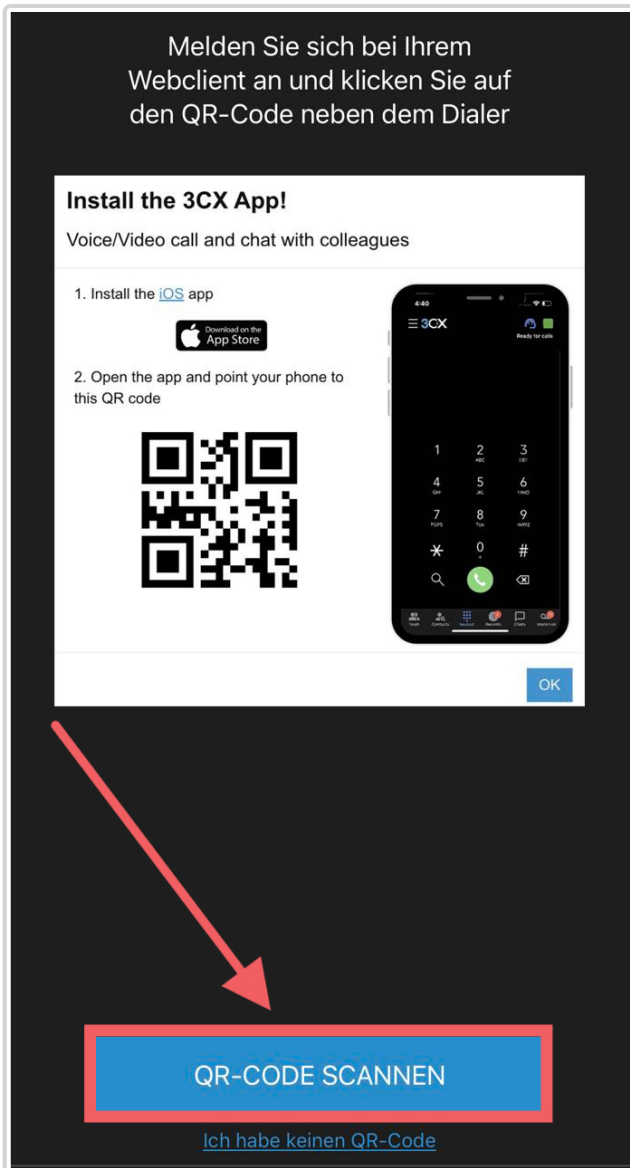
Melden Sie sich bei Ihrem Webclient an und klicken Sie auf den QR-Code neben dem Dialer

Install the 3CX App!

Voice/Video call and chat with colleagues

1. Install the iOS app

Download on the App Store

2. Open the app and point your phone to this QR code

4:40

3CX

Ready for calls

1
2 ABC
3 DEF
4 GHI
5 JKL
6 MNO
7 PQRS
8 TUV
9 WXYZ
$*$
0 +
#

Team Contacts Keypad Recents Chats Voicemail

OK

QR-CODE SCANNEN

Ich habe keinen QR-Code